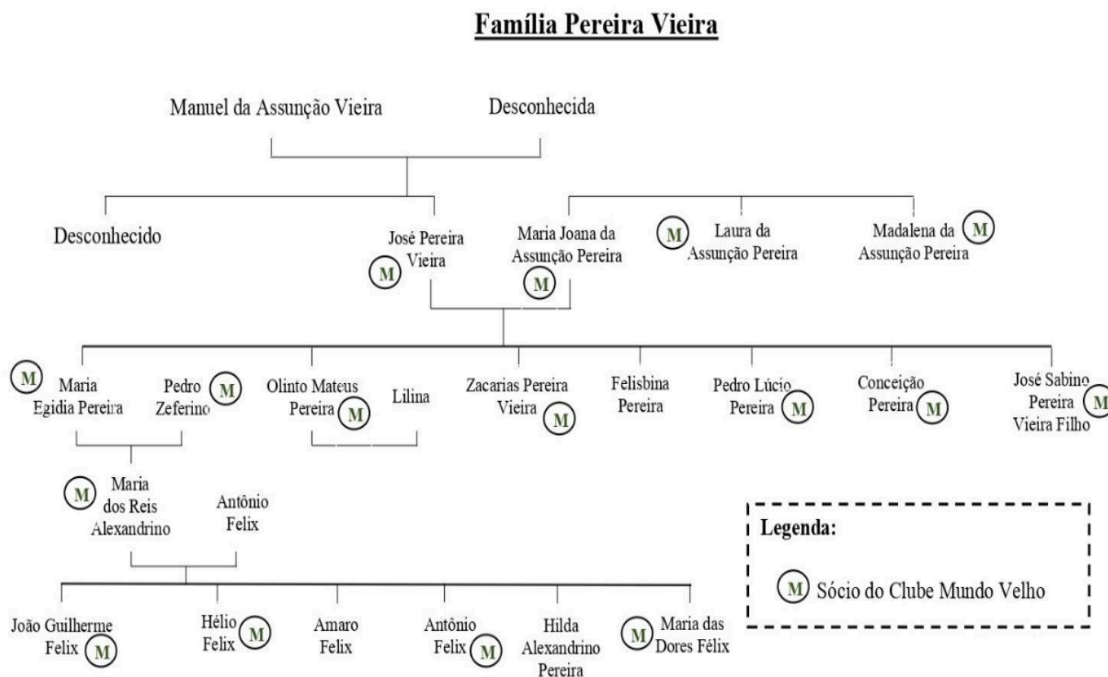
Família Pereira Vieira

Manuel da Assunção Vieira

Desconhecida

Desconhecido

José Pereira Vieira M

Maria Joana da Assunção Pereira M

M Laura da Assunção Pereira

Madalena da M Assunção Pereira

M Maria Egidia Pereira

Pedro M Zeferino

Olinto Mateus Pereira M

Lilina

Zacarias Pereira Vieira M

Felisbina Pereira

Pedro Lúcio Pereira M

Conceição Pereira M

José Sabino Pereira M Vieira Filho

M Maria dos Reis Alexandrino

Antônio Felix

Legenda:

M Sócio do Clube Mundo Velho

João Guilherme Felix M

Hélio Felix M

Amaro Felix

Antônio Felix M

Hilda Alexandrino Pereira

M Maria das Dores Félix